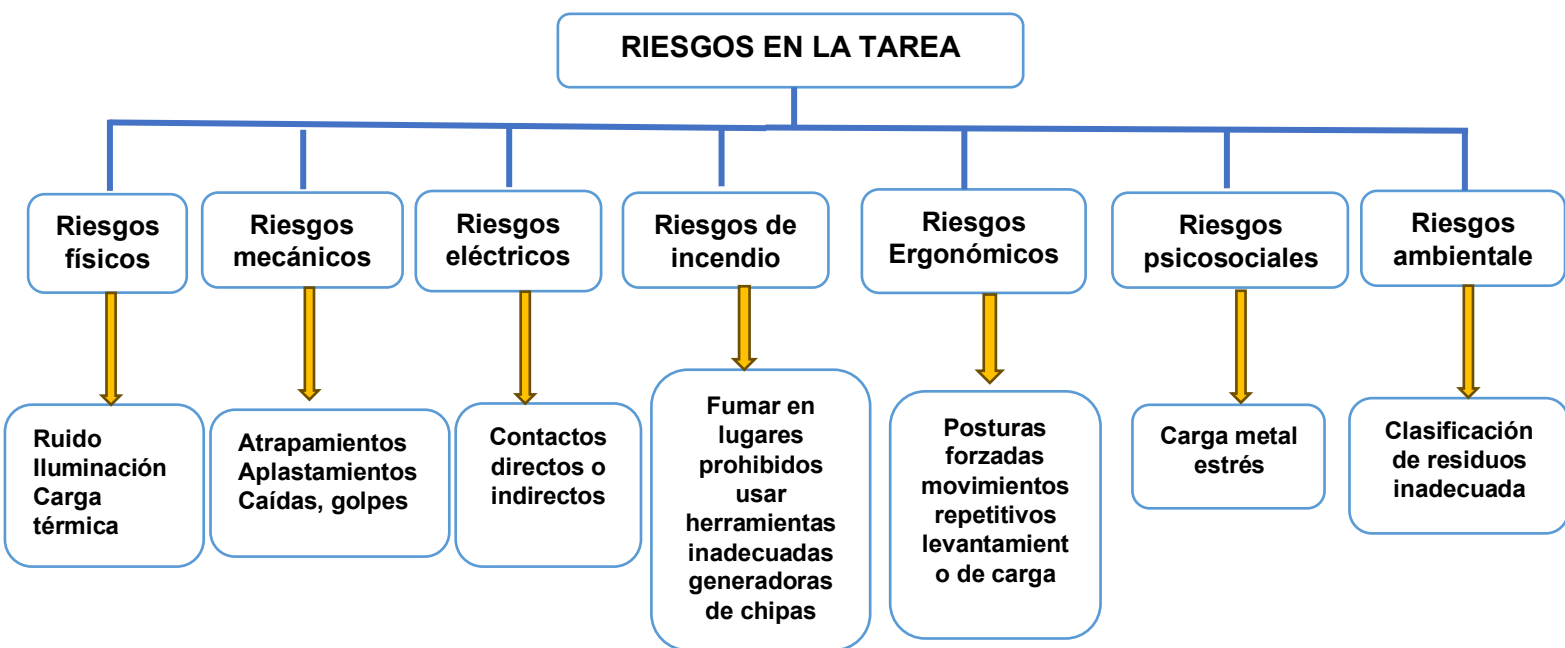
RIESGOS EN LA TAREA

Riesgos físicos

Ruido
Iluminación
Carga térmica

Riesgos mecánicos

Atrapamientos
Aplastamientos
Caídas, golpes

Riesgos eléctricos

Contactos directos o indirectos

Riesgos de incendio

Fumar en lugares prohibidos usar herramientas inadecuadas generadoras de chipas

Riesgos Ergonómicos

Posturas forzadas movimientos repetitivos levantamient o de carga

Riesgos psicosociales

Carga metal estrés

Riesgos ambientale

Clasificación de residuos inadecuada